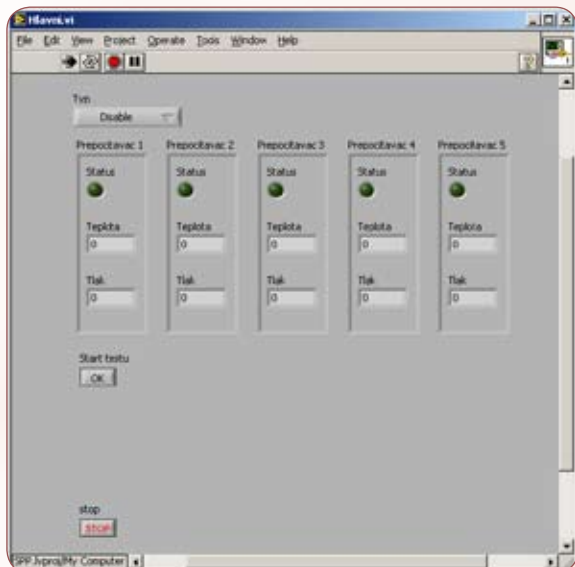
Hlavni.vi

File Edit View Project Operate Tools Window Help

Tvn
Disable

Prepocitavac 1
Status
Teplota
0
Tlak
0

Prepocitavac 2
Status
Teplota
0
Tlak
0

Prepocitavac 3
Status
Teplota
0
Tlak
0

Prepocitavac 4
Status
Teplota
0
Tlak
0

Prepocitavac 5
Status
Teplota
0
Tlak
0

Start testu
OK

stop
STOP

SPP.lvproj/My Computer